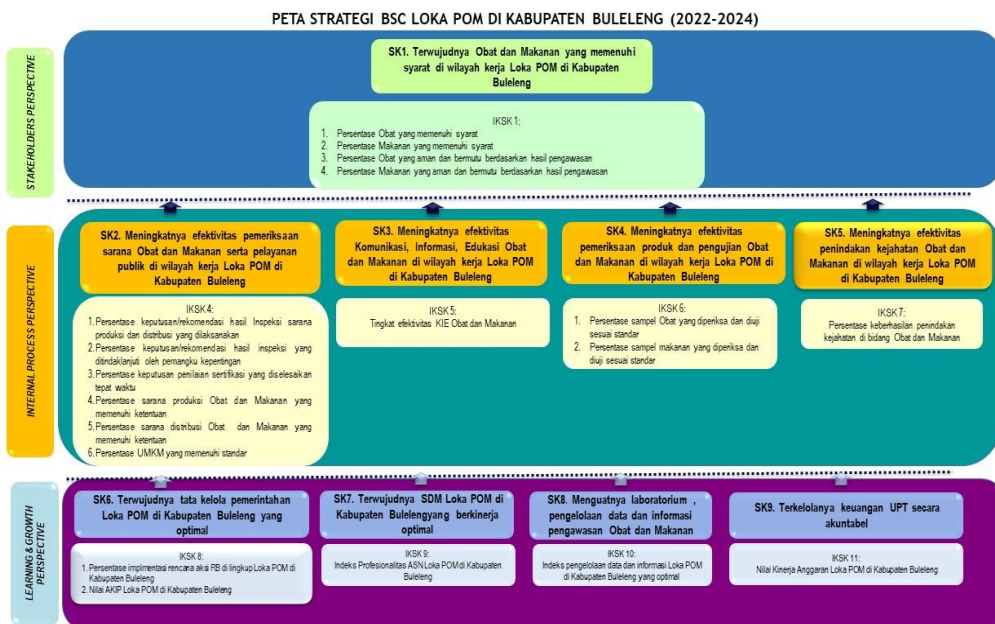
PETA STRATEGI BSC LOKA POM DI KABUPATEN BULELENG (2022-2024)

STAKEHOLDERS PERSPECTIVE

SK1. Terwujudnya Obat dan Makanan yang memenuhi syarat di wilayah kerja Loka POM di Kabupaten Buleleng

IKSK 1:
1. Persentase Obat yang memenuhi syarat
2. Persentase Makanan yang memenuhi syarat
3. Persentase Obat yang aman dan bermutu berdasarkan hasil pengawasan
4. Persentase Makanan yang aman dan bermutu berdasarkan hasil pengawasan

INTERNAL PROCESS PERSPECTIVE

SK2. Meningkatnya efektivitas pemeriksaan sarana Obat dan Makanan serta pelayanan publik di wilayah kerja Loka POM di Kabupaten Buleleng

IKSK 4:
1. Persentase keputusan/rekomendasi hasil Inspeksi sarana produksi dan distribusi yang dilaksanakan
2. Persentase keputusan/rekomendasi hasil inspeksi yang ditindaklanjuti oleh pemangku kepentingan
3. Persentase keputusan penilaian sertifikasi yang diselesaikan tepat waktu
4. Persentase sarana produksi Obat dan Makanan yang memenuhi ketentuan
5. Persentase sarana distribusi Obat dan Makanan yang memenuhi ketentuan
6. Persentase UMKM yang memenuhi standar

SK3. Meningkatnya efektivitas Komunikasi, Informasi, Edukasi Obat dan Makanan di wilayah kerja Loka POM di Kabupaten Buleleng

IKSK 5:
Tingkat efektivitas KIE Obat dan Makanan

SK4. Meningkatnya efektivitas pemeriksaan produk dan pengujian Obat dan Makanan di wilayah kerja Loka POM di Kabupaten Buleleng

IKSK 6:
1. Persentase sampel Obat yang diperiksa dan diuji sesuai standar
2. Persentase sampel makanan yang diperiksa dan diuji sesuai standar

SK5. Meningkatnya efektivitas penindakan kejahatan Obat dan Makanan di wilayah kerja Loka POM di Kabupaten Buleleng

IKSK 7:
Persentase keberhasilan penindakan kejahatan di bidang Obat dan Makanan

LEARNING & GROWTH PERSPECTIVE

SK6. Terwujudnya tata kelola pemerintahan Loka POM di Kabupaten Buleleng yang optimal

IKSK 8:
1. Persentase implimentasi rencana aksi RB di lingkup Loka POM di Kabupaten Buleleng
2. Nilai AKIP Loka POM di Kabupaten Buleleng

SK7. Terwujudnya SDM Loka POM di Kabupaten Bulelengyang berkinerja optimal

IKSK 9:
Indeks Profesionalitas ASN Loka POM di Kabupaten Buleleng

SK8. Menguatnya laboratorium , pengelolaan data dan informasi pengawasan Obat dan Makanan

IKSK 10:
Indeks pengelolaan data dan informasi Loka POM di Kabupaten Buleleng yang optimal

SK9. Terkelolanya keuangan UPT secara akuntabel

IKSK 11:
Nilai Kinerja Anggaran Loka POM di Kabupaten Buleleng